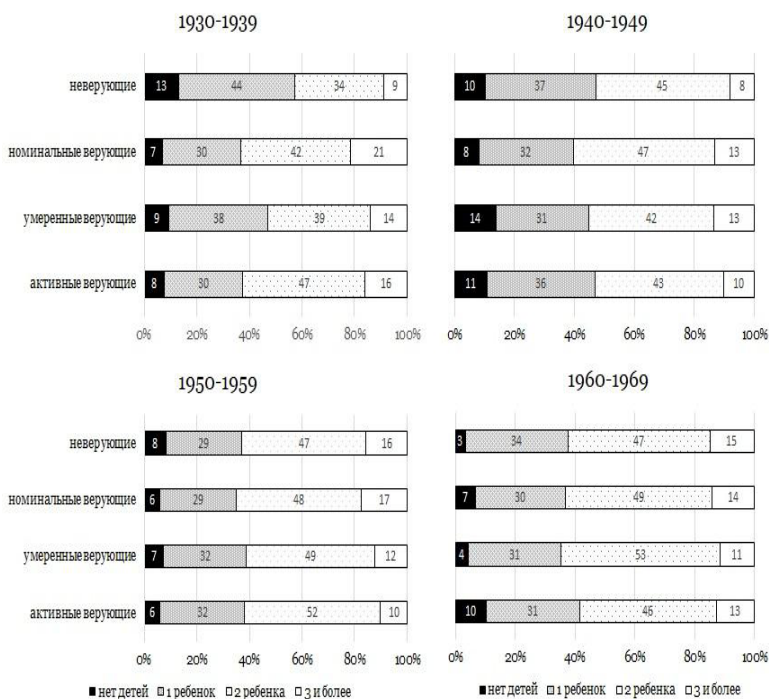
1930-1939

| | | | | |
|---|---|---|---|---|
| неверующие | 13 | 44 | 34 | 9 |
| номинальные верующие | 7 | 30 | 42 | 21 |
| умеренные верующие | 9 | 38 | 39 | 14 |
| активные верующие | 8 | 30 | 47 | 16 |

0% 20% 40% 60% 80% 100%

1940-1949

| | | | |
|---|---|---|---|
| 10 | 37 | 45 | 8 |
| 8 | 32 | 47 | 13 |
| 14 | 31 | 42 | 13 |
| 11 | 36 | 43 | 10 |

0% 20% 40% 60% 80% 100%

1950-1959

| | | | | |
|---|---|---|---|---|
| неверующие | 8 | 29 | 47 | 16 |
| номинальные верующие | 6 | 29 | 48 | 17 |
| умеренные верующие | 7 | 32 | 49 | 12 |
| активные верующие | 6 | 32 | 52 | 10 |

0% 20% 40% 60% 80% 100%

■ нет детей □ 1 ребенок □ 2 ребенка □ 3 и более

1960-1969

| | | | |
|---|---|---|---|
| 3 | 34 | 47 | 15 |
| 7 | 30 | 49 | 14 |
| 4 | 31 | 53 | 11 |
| 10 | 31 | 45 | 13 |

0% 20% 40% 60% 80% 100%

■ нет детей □ 1 ребенок □ 2 ребенка □ 3 и более